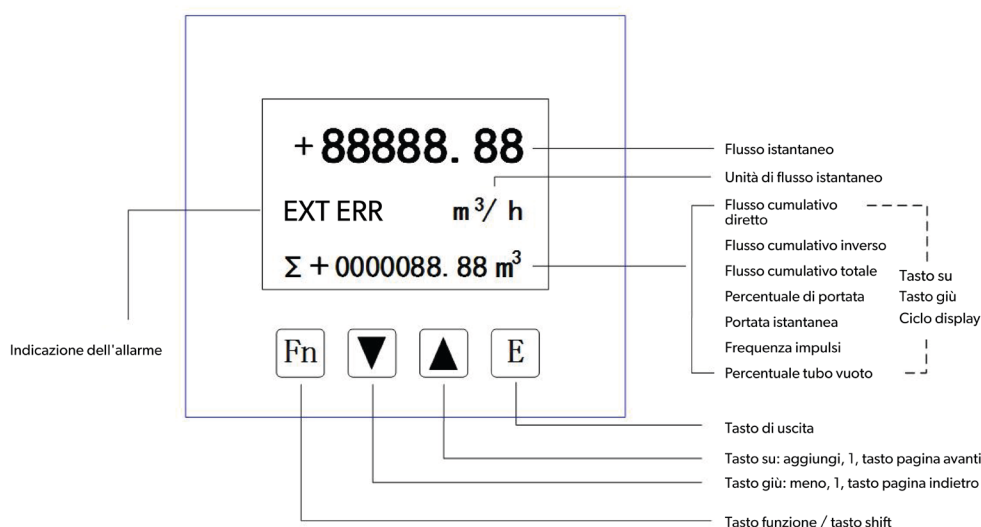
+88888. 88

EXT ERR $m^3/h$

$\Sigma$ + 0000088. 88 $m^3$

Fn ▼ ▲ E

Flusso istantaneo

Unità di flusso istantaneo

Flusso cumulativo diretto

Flusso cumulativo inverso

Flusso cumulativo totale

Percentuale di portata

Portata istantanea

Frequenza impulsi

Percentuale tubo vuoto

Tasto su
Tasto giù
Ciclo display

Indicazione dell'allarme

Tasto di uscita

Tasto su: aggiungi, 1, tasto pagina avanti

Tasto giù: meno, 1, tasto pagina indietro

Tasto funzione / tasto shift